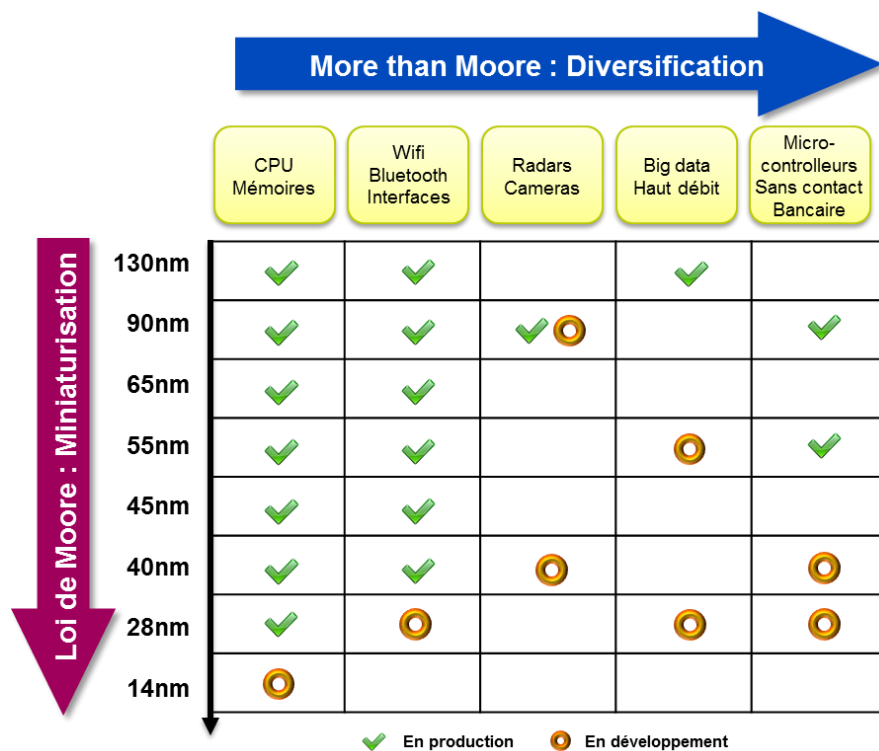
More than Moore : Diversification

Loi de Moore : Miniaturisation

| | CPU Mémoires | Wifi Bluetooth Interfaces | Radars Cameras | Big data Haut débit | Micro-controlleurs Sans contact Bancaire |
|---|---|---|---|---|---|
| 130nm | ✓ | ✓ | | ✓ | |
| 90nm | ✓ | ✓ | ✓ O | | ✓ |
| 65nm | ✓ | ✓ | | | |
| 55nm | ✓ | ✓ | | O | ✓ |
| 45nm | ✓ | ✓ | | | |
| 40nm | ✓ | ✓ | O | | O |
| 28nm | ✓ | O | | O | O |
| 14nm | O | | | | |

✓ En production O En développement